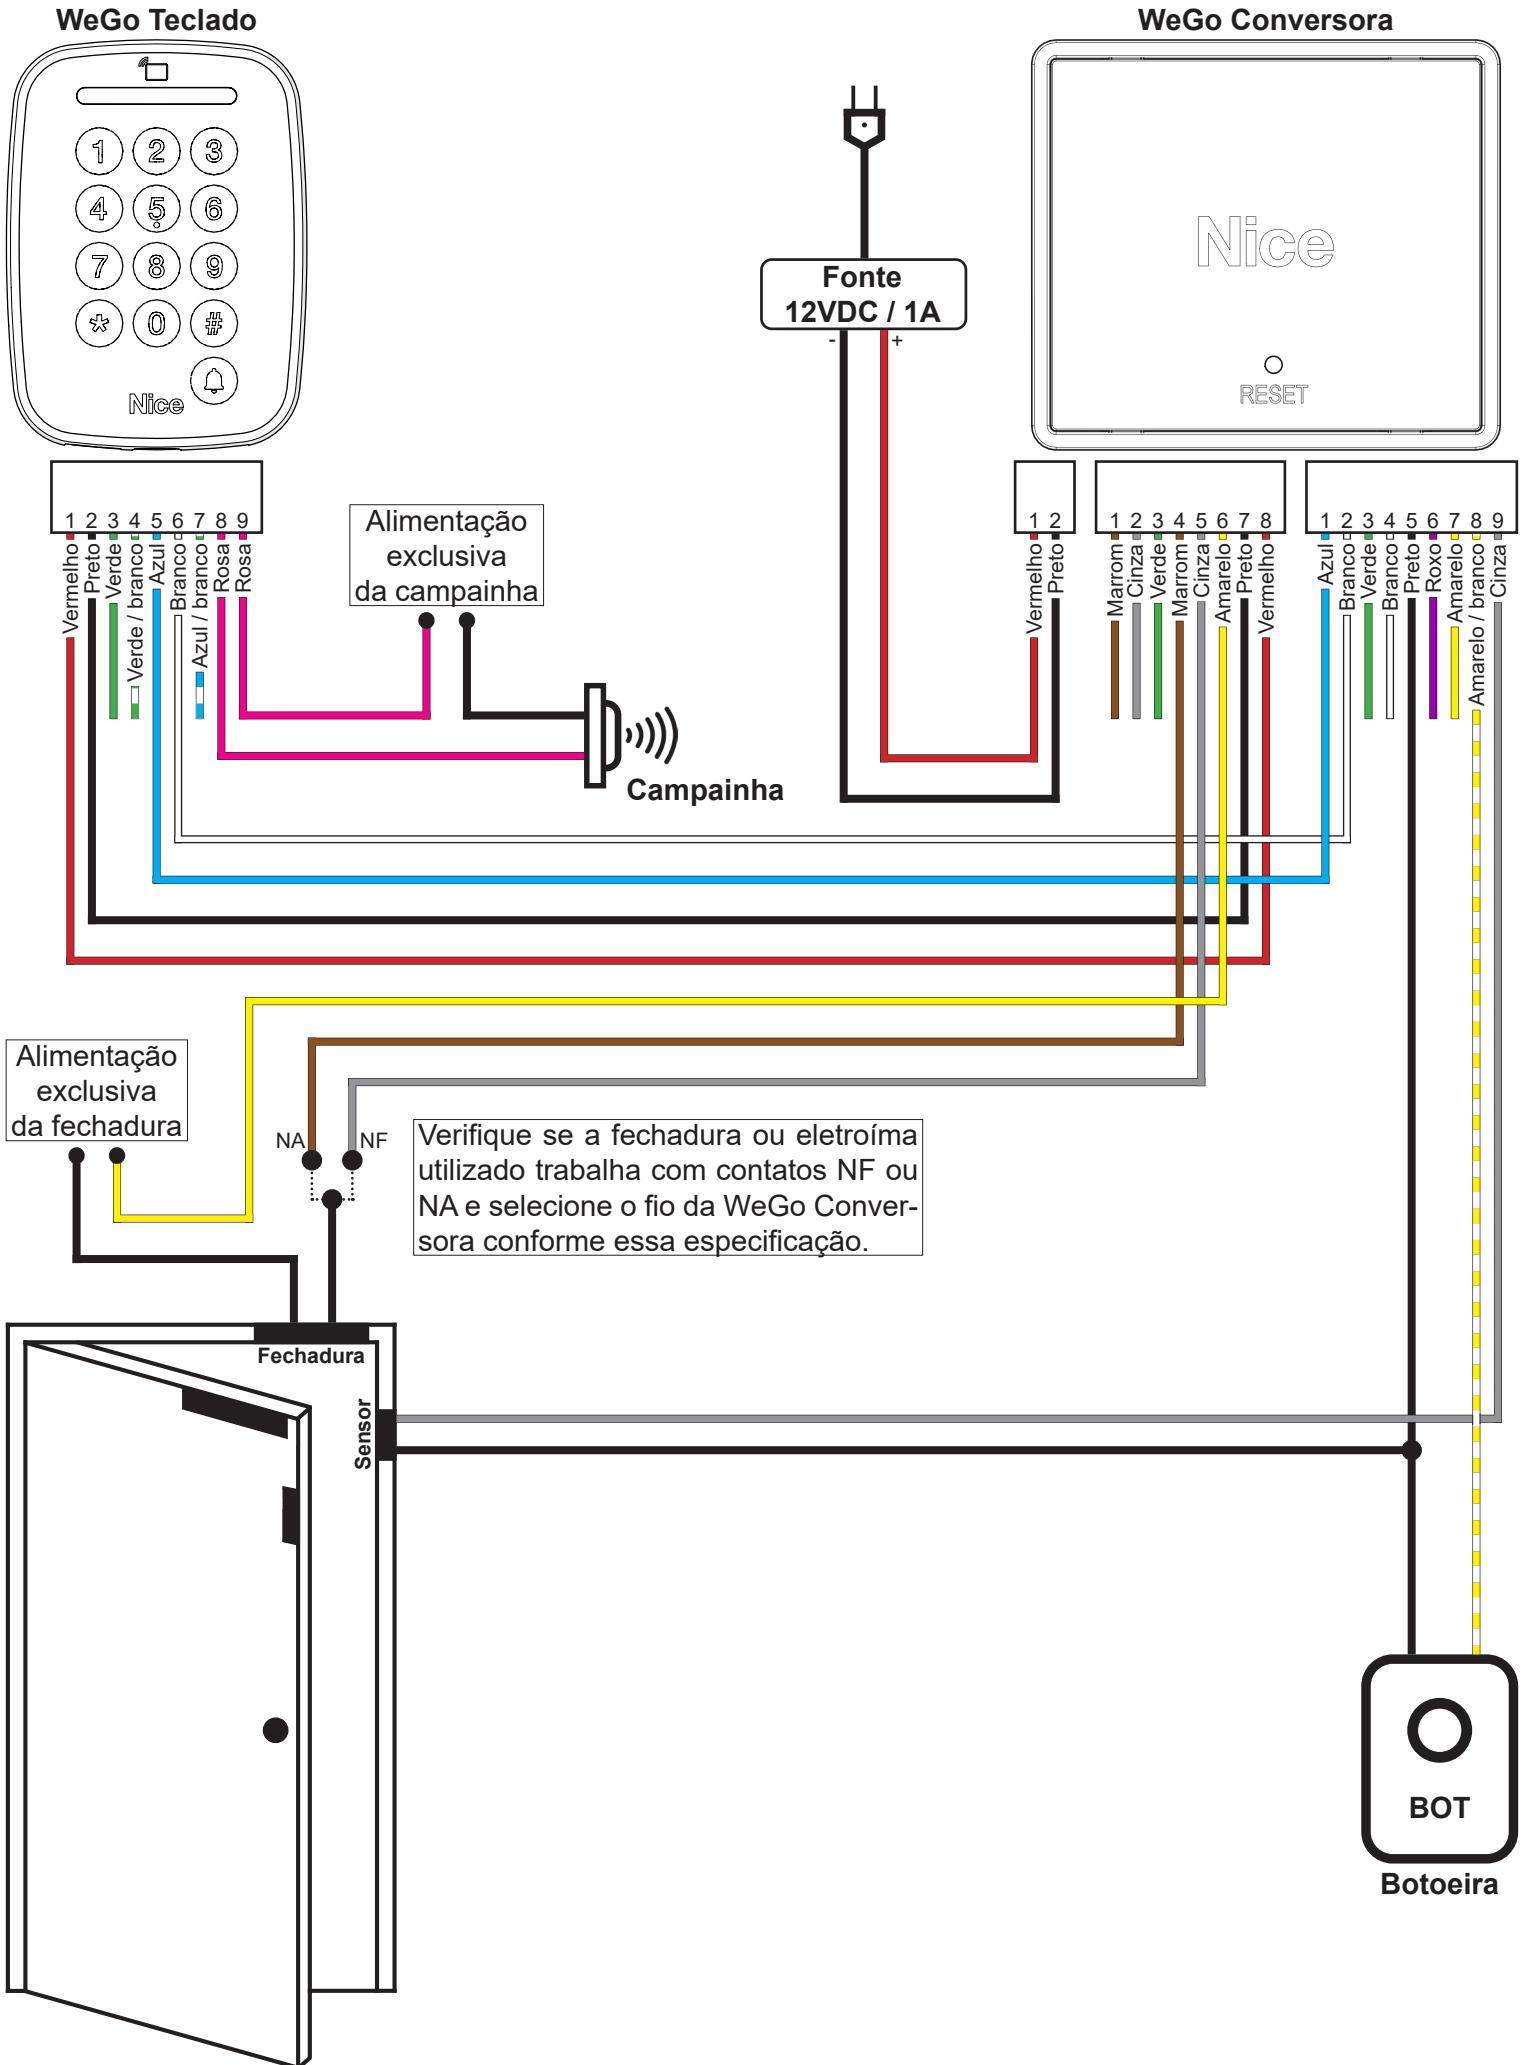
WeGo Teclado

1 2 3
4 5 6
7 8 9
* 0 #
Nice

WeGo Conversora

Nice

RESET

Fonte
12VDC / 1A
- +

1 2 3 4 5 6 7 8 9
Vermelho Preto Verde Verde / branco Azul Branco Azul / branco Rosa Rosa

Alimentação exclusiva da campainha

Campainha

1 2
Vermelho Preto

1 2 3 4 5 6 7 8
Marrom Cinza Verde Marrom Cinza Amarelo Preto Vermelho

1 2 3 4 5 6 7 8 9
Azul Branco Verde Branco Preto Roxo Amarelo Amarelo / branco Cinza

Alimentação exclusiva da fechadura

NA NF

Verifique se a fechadura ou eletroíma utilizado trabalha com contatos NF ou NA e selecione o fio da WeGo Conversora conforme essa especificação.

Fechadura

Sensor

BOT

Botoeira